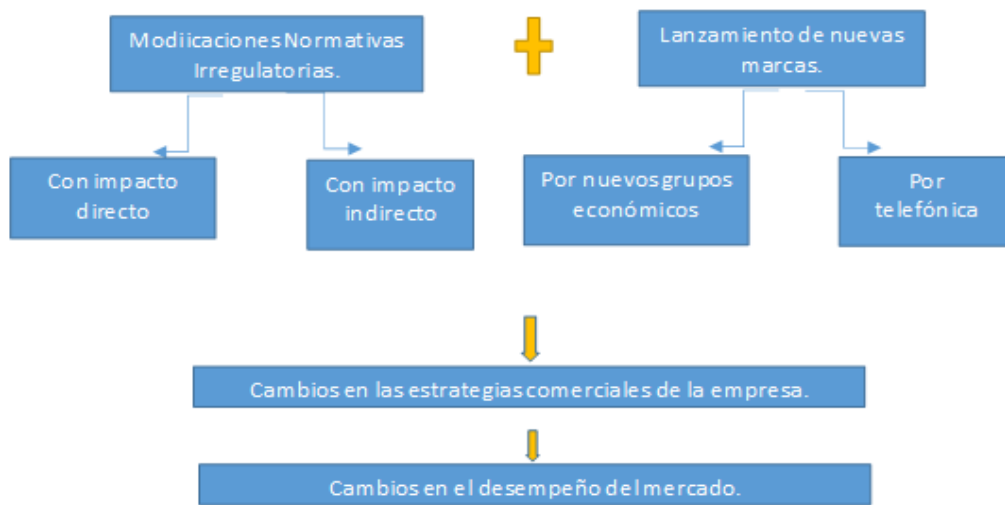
Modiicaciones Normativas Irregulatorias.

Lanzamiento de nuevas marcas.

Con impacto directo

Con impacto indirecto

Por nuevos grupos económicos

Por telefónica

Cambios en las estrategias comerciales de la empresa.

Cambios en el desempeño del mercado.